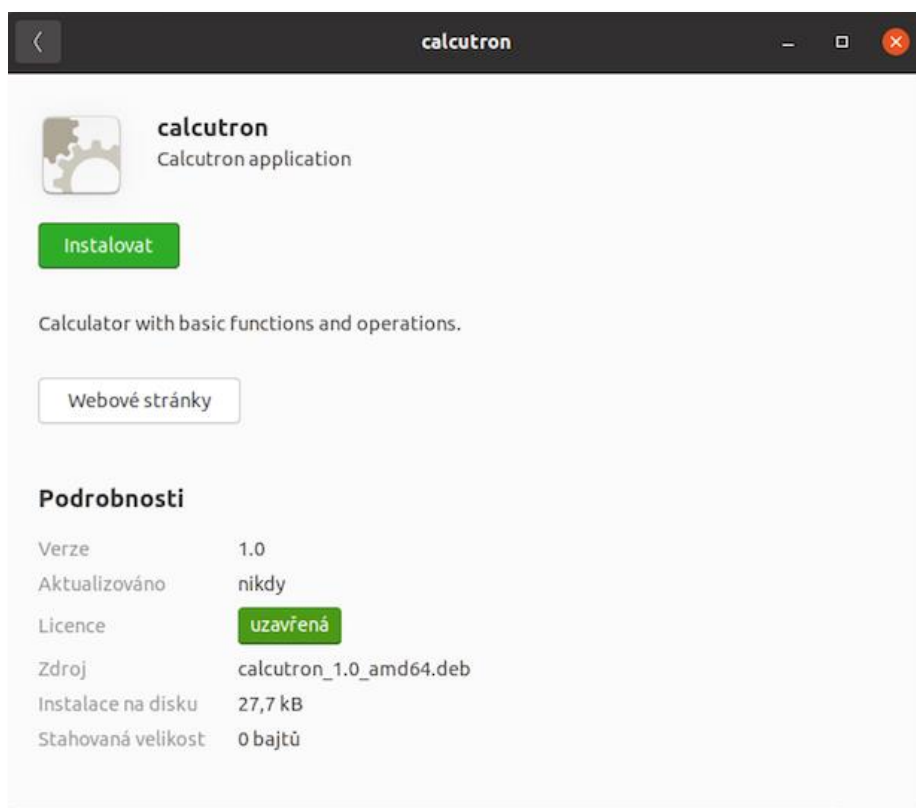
calcutron

calcutron
Calcutron application

Instalovat

Calculator with basic functions and operations.

Webové stránky

Podrobnosti

| Verze | 1.0 |
|---|---|
| Aktualizováno | nikdy |
| Licence | uzavřená |
| Zdroj | calcutron_1.0_amd64.deb |
| Instalace na disku | 27,7 kB |
| Stahovaná velikost | 0 bajtů |